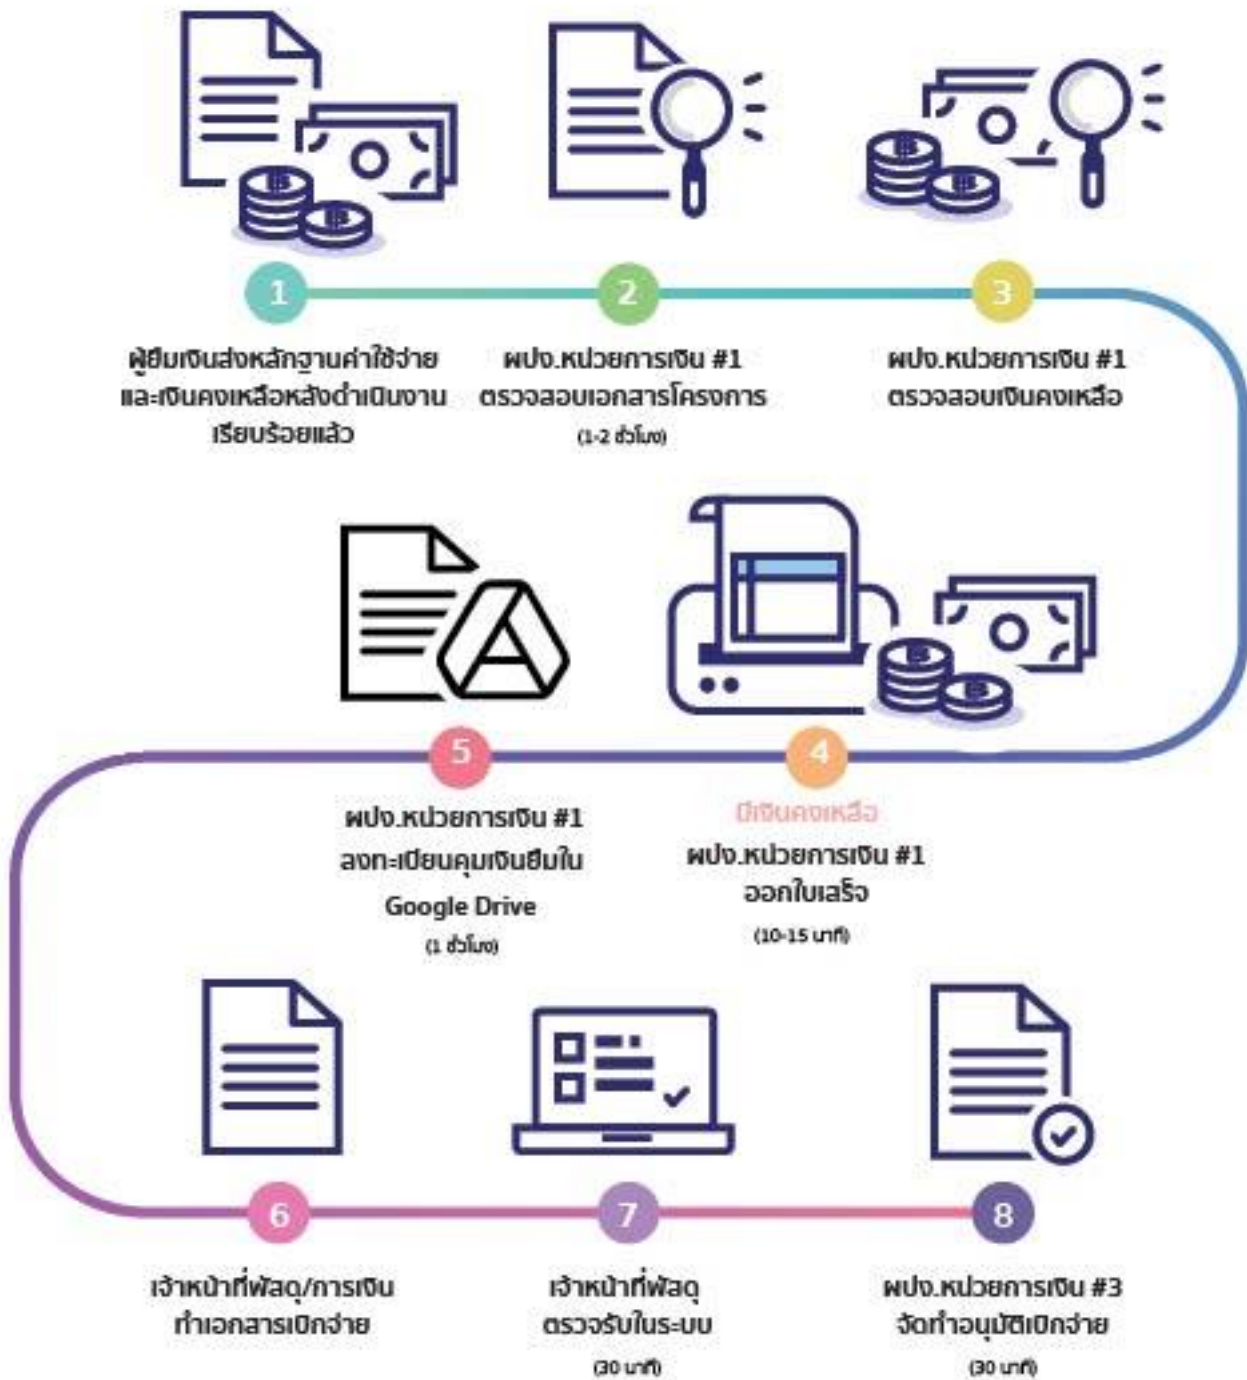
1

ผู้ยืมเงินส่งหลักฐานค่าใช้จ่ายและเงินคงเหลือหลังดำเนินงานเรียบร้อยแล้ว

2

ผปง.หน่วยการเงิน #1 ตรวจสอบเอกสารโครงการ

(1-2 ชั่วโมง)

3

ผปง.หน่วยการเงิน #1 ตรวจสอบเงินคงเหลือ

4

มีเงินคงเหลือ

ผปง.หน่วยการเงิน #1 ออกใบเสร็จ

(10-15 นาที)

5

ผปง.หน่วยการเงิน #1 ลงทะเบียนคุมเงินยืมใน Google Drive

(1 ชั่วโมง)

6

เจ้าหน้าที่พัสดุ/การเงิน ทำเอกสารเบิกจ่าย

7

เจ้าหน้าที่พัสดุ ตรวจรับในระบบ

(30 นาที)

8

ผปง.หน่วยการเงิน #3 จัดทำอนุมัติเบิกจ่าย

(30 นาที)